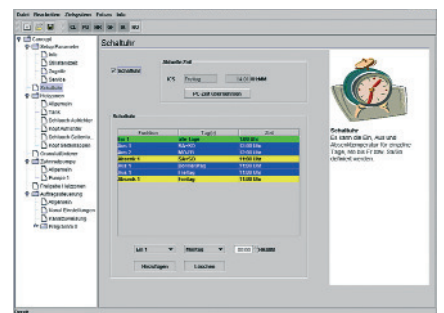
Datei Bearbeiten Zielsysteme Fehlers Info

Concept
Anlagenparameter
Info
Strukturwahl
Begriffe
Service
Schaltuhr
Heizsystem
Allgemein
Tank
Schlauch Außenleiter
Kopf Außenleiter
Schlauch Schiene
Kopf Schiene
Grundstufenbetrieb
Zahnradpumpe
Allgemein
Rampe 1
Freigabe Heizzonen
Auftragssteuerung
Allgemein
Kanal Einstellungen
Kanalzuordnung
Regelbetrieb

Schaltuhr

Aktuelle Zeit

Schaltuhr

KS Freitag 14:32 HH:MM

PC-Zeit übernehmen

Schaltzeit

| Funktion | Tag(e) | Zeit |
|---|---|---|
| Ein 1 | alle Tage | 7:00 Uhr |
| Ein 2 | Mo-Mi | 13:00 Uhr |
| Aus 2 | Mo-Mi | 15:00 Uhr |
| Absenk 4 | Sa+So | 19:00 Uhr |
| Ein 3 | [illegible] | 11:00 Uhr |
| Aus 3 | Freitag | 13:00 Uhr |
| Absenk 3 | Freitag | 11:00 Uhr |

Ein 1 Montag 00:00 HH:MM

Hinzufügen Löschen

Schaltuhr
Es kann die Ein, Aus und Absenktemperatur für einzelne Tage, wie bis Fr. bzw. Sa/So definiert werden.

Bereit